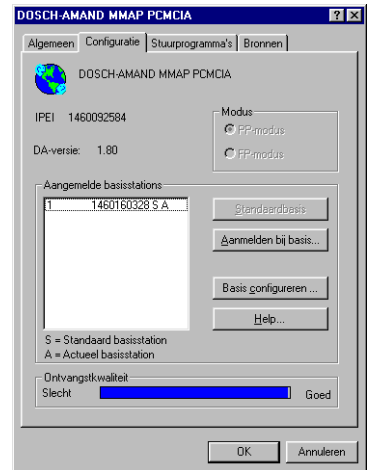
DOSCH-AMAND MMAP PCMCIA

Algemeen | Configuratie | Stuurprogramma's | Bronnen

DOSCH-AMAND MMAP PCMCIA

IPEI 1460092584

DA-versie: 1.80

Modus
PP-modus
FP-modus

Aangemelde basisstations
1 1460160328 S A

Standaardbasis
Aanmelden bij basis...
Basis configureren ...
Help...

S = Standaard basisstation
A = Actueel basisstation

Ontvangstkwaliteit
Slecht
Goed

OK
Annuleren